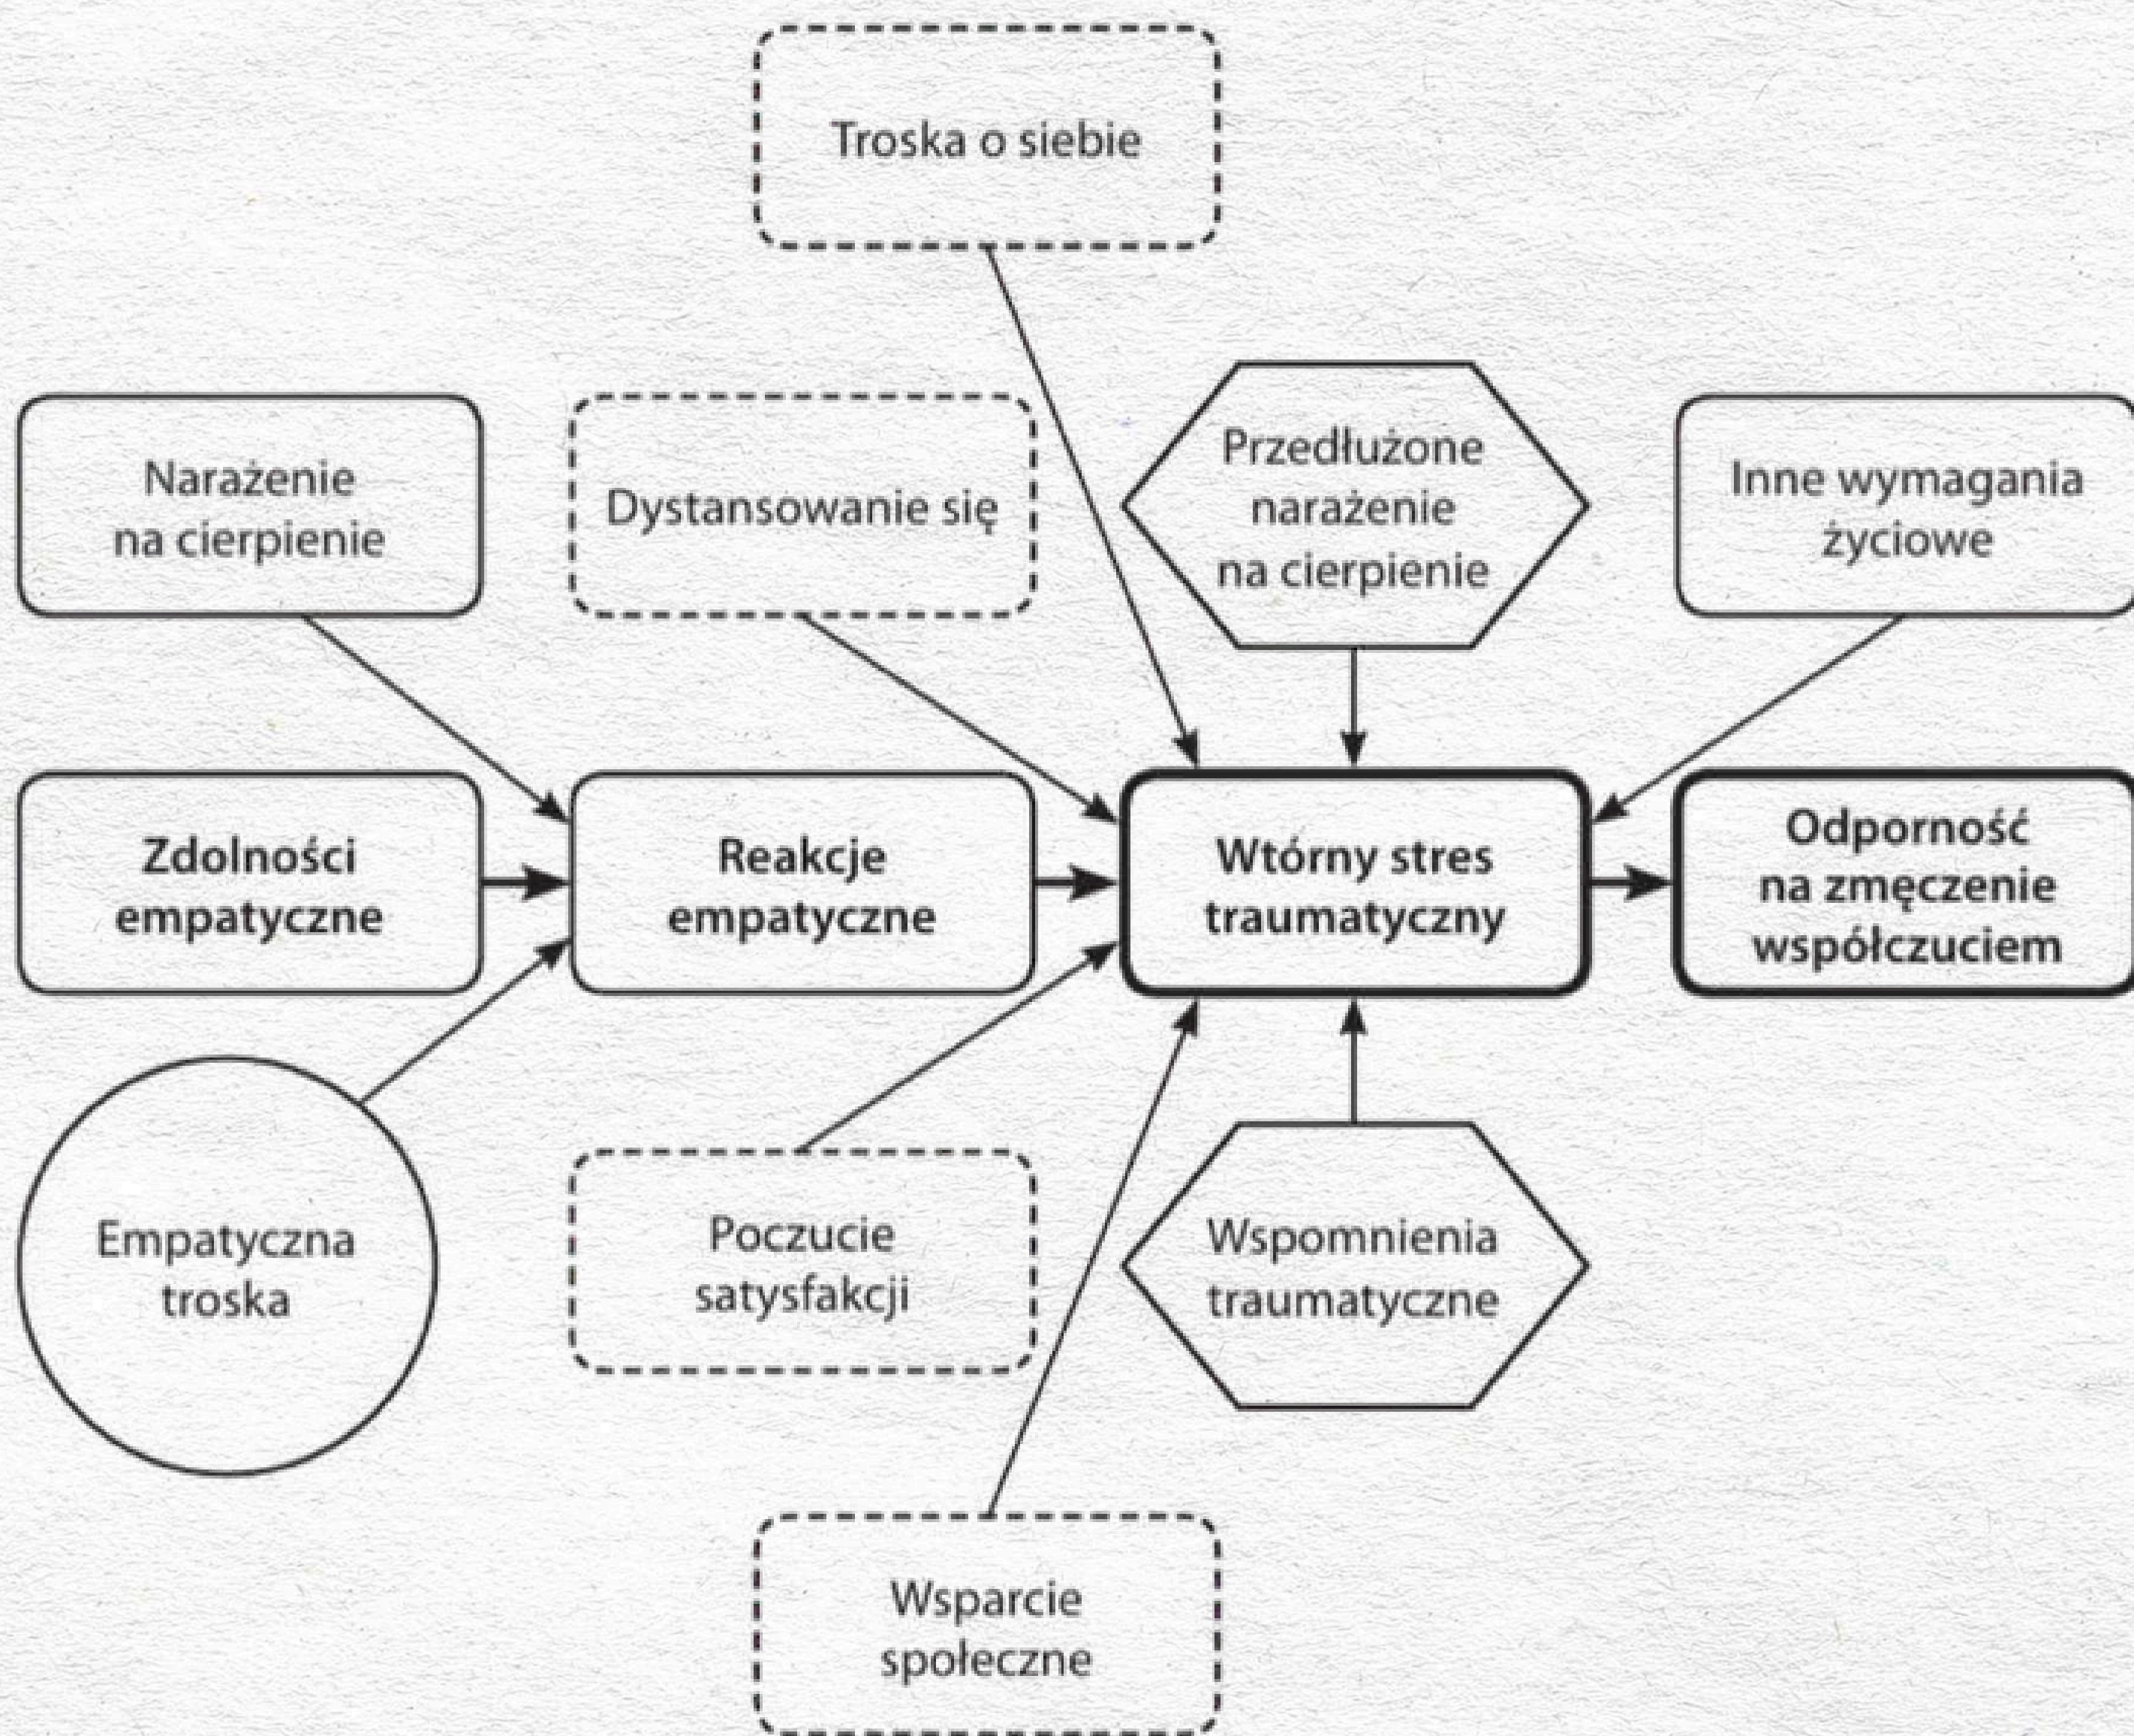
Troska o siebie

Narażenie na cierpienie

Dystansowanie się

Przedłużone narażenie na cierpienie

Inne wymagania życiowe

Zdolności empatyczne

Reakcje empatyczne

Wtórny stres traumatyczny

Odporność na zmęczenie współczuciem

Empatyczna troska

Poczucie satysfakcji

Wspomnienia traumatyczne

Wsparcie społeczne